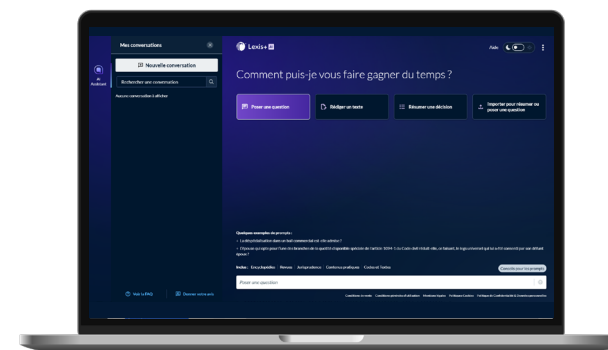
Mes conversations

Nouvelle conversation

Rechercher une conversation

Aucune conversation à afficher

AI Assistant

Voir la FAQ

Donner votre avis

Lexis+ AI

Aide

Comment puis-je vous faire gagner du temps ?

Poser une question

Rédiger un texte

Résumer une décision

Importer pour résumer ou poser une question

Quelques exemples de prompts :

Le déspécialisation dans un bail commercial est-elle admise ?

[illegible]

Inclus : Encyclopédies Revues Jurisprudence Contenus pratiques Codes et Textes

Poser une question

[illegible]